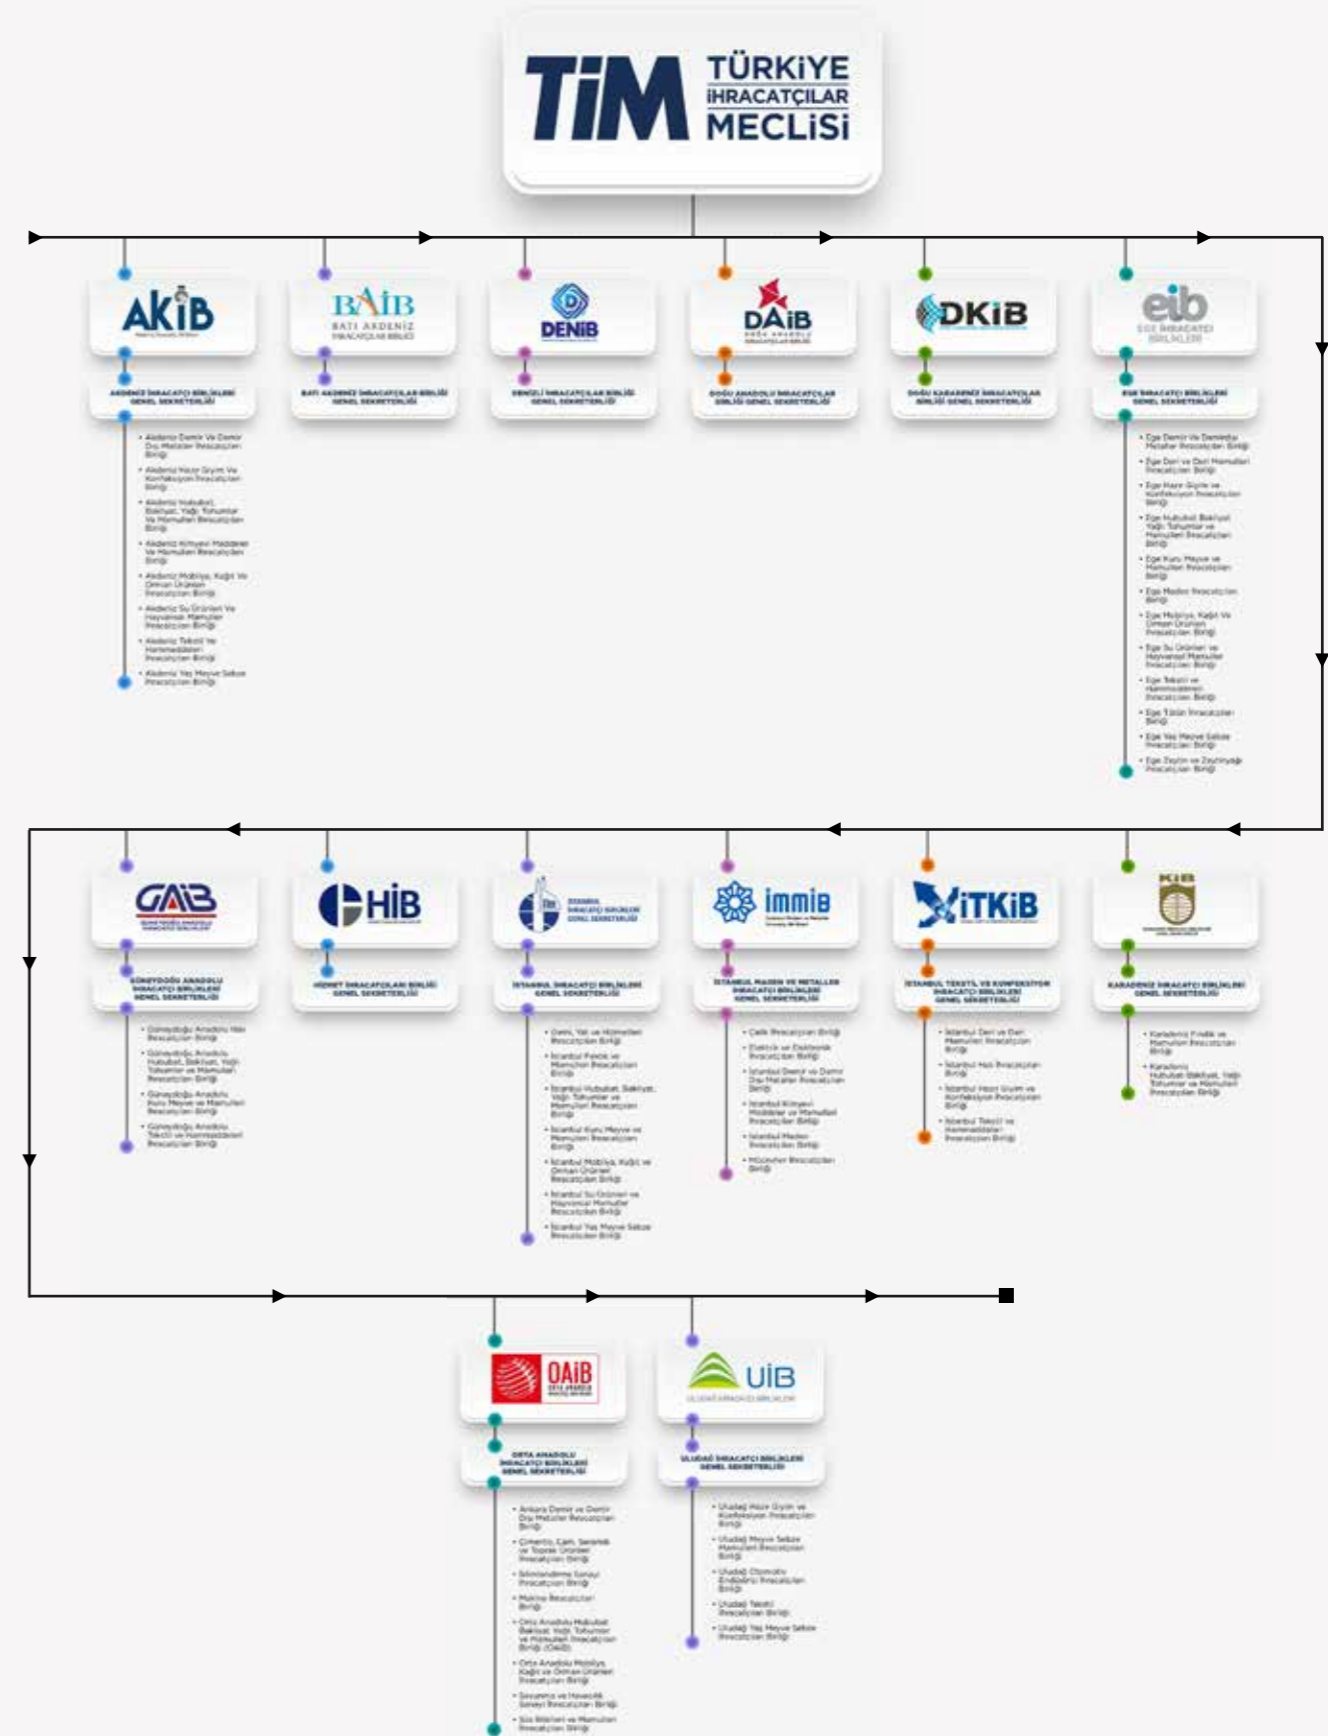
TİM TÜRKİYE İHRACATÇILAR MECLİSİ

AKİB
AKDENİZ İHRACATÇI BİRLİKLERİ GENEL SEKRETERLİĞİ
• Akdeniz Demir Ve Demir Dışı Metaller İhracatçıları Birliği
• Akdeniz Hazır Giyim Ve Konfeksiyon İhracatçıları Birliği
• Akdeniz Hububat, Bakliyat, Yağlı Tohumlar Ve Mamulleri İhracatçıları Birliği
• Akdeniz Kimyevi Maddeler Ve Mamulleri İhracatçıları Birliği
• Akdeniz Mobilya, Kağıt Ve Orman Ürünleri İhracatçıları Birliği
• Akdeniz Su Ürünleri Ve Hayvansal Mamuller İhracatçıları Birliği
• Akdeniz Tekstil Ve Hammaddeleri İhracatçıları Birliği
• Akdeniz Yaş Meyve Sebze İhracatçıları Birliği

BAİB BATI AKDENİZ İHRACATÇILAR BİRLİĞİ
BATI AKDENİZ İHRACATÇILAR BİRLİĞİ GENEL SEKRETERLİĞİ

DENİB
DENİZLİ İHRACATÇILAR BİRLİĞİ GENEL SEKRETERLİĞİ

DAİB DOĞU ANADOLU İHRACATÇILAR BİRLİĞİ
DOĞU ANADOLU İHRACATÇILAR BİRLİĞİ GENEL SEKRETERLİĞİ

DKİB
DOĞU KARADENİZ İHRACATÇILAR BİRLİĞİ GENEL SEKRETERLİĞİ

eib EGE İHRACATÇI BİRLİKLERİ
EGE İHRACATÇI BİRLİKLERİ GENEL SEKRETERLİĞİ
• Ege Demir Ve Demirdışı Metaller İhracatçıları Birliği
• Ege Deri ve Deri Mamulleri İhracatçıları Birliği
• Ege Hazır Giyim ve Konfeksiyon İhracatçıları Birliği
• Ege Hububat Bakliyat Yağlı Tohumlar ve Mamulleri İhracatçıları Birliği
• Ege Kuru Meyve ve Mamulleri İhracatçıları Birliği
• Ege Maden İhracatçıları Birliği
• Ege Mobilya, Kağıt ve Orman Ürünleri İhracatçıları Birliği
• Ege Su Ürünleri ve Hayvansal Mamuller İhracatçıları Birliği
• Ege Tekstil ve Hammaddeleri İhracatçıları Birliği
• Ege Tütün İhracatçıları Birliği
• Ege Yaş Meyve Sebze İhracatçıları Birliği
• Ege Zeytin ve Zeytinyağı İhracatçıları Birliği

GAİB
GÜNEYDOĞU ANADOLU İHRACATÇI BİRLİKLERİ GENEL SEKRETERLİĞİ
• Güneydoğu Anadolu Halı İhracatçıları Birliği
• Güneydoğu Anadolu Hububat, Bakliyat, Yağlı Tohumlar ve Mamulleri İhracatçıları Birliği
• Güneydoğu Anadolu Kuru Meyve ve Mamulleri İhracatçıları Birliği
• Güneydoğu Anadolu Tekstil ve Hammaddeleri İhracatçıları Birliği

HİB
HİZMET İHRACATÇILARI BİRLİĞİ GENEL SEKRETERLİĞİ

İSTANBUL İHRACATÇI BİRLİKLERİ GENEL SEKRETERLİĞİ
İSTANBUL İHRACATÇI BİRLİKLERİ GENEL SEKRETERLİĞİ
• Deri, Yaş ve Hububat İhracatçıları Birliği
• İstanbul Fındık ve Mamulleri İhracatçıları Birliği
• İstanbul Hububat, Bakliyat, Yağlı Tohumlar ve Mamulleri İhracatçıları Birliği
• İstanbul Kuru Meyve ve Mamulleri İhracatçıları Birliği
• İstanbul Mobilya, Kağıt ve Orman Ürünleri İhracatçıları Birliği
• İstanbul Su Ürünleri ve Hayvansal Mamuller İhracatçıları Birliği
• İstanbul Yaş Meyve Sebze İhracatçıları Birliği

immib
İSTANBUL MADEN VE METALLER İHRACATÇI BİRLİKLERİ GENEL SEKRETERLİĞİ
• Çelik İhracatçıları Birliği
• Elektrik ve Elektronik İhracatçıları Birliği
• İstanbul Demir ve Demir Dışı Metaller İhracatçıları Birliği
• İstanbul Kimyevi Maddeler ve Mamulleri İhracatçıları Birliği
• İstanbul Maden İhracatçıları Birliği
• Mücevher İhracatçıları Birliği

İTKİB
İSTANBUL TEKSTİL VE KONFEKSİYON İHRACATÇI BİRLİKLERİ GENEL SEKRETERLİĞİ
• İstanbul Deri ve Deri Mamulleri İhracatçıları Birliği
• İstanbul Halı İhracatçıları Birliği
• İstanbul Hazır Giyim ve Konfeksiyon İhracatçıları Birliği
• İstanbul Tekstil ve Hammaddeleri İhracatçıları Birliği

KİB
KARADENİZ İHRACATÇI BİRLİKLERİ GENEL SEKRETERLİĞİ
• Karadeniz Fındık ve Mamulleri İhracatçıları Birliği
• Karadeniz Hububat, Bakliyat, Yağlı Tohumlar ve Mamulleri İhracatçıları Birliği

OAİB ORTA ANADOLU İHRACATÇI BİRLİKLERİ
ORTA ANADOLU İHRACATÇI BİRLİKLERİ GENEL SEKRETERLİĞİ
• Ankara Demir ve Demir Dışı Metaller İhracatçıları Birliği
• Çimento, Cam, Seramik ve Toprak Ürünleri İhracatçıları Birliği
• İklimlendirme Sanayi İhracatçıları Birliği
• Makine İhracatçıları Birliği
• Orta Anadolu Hububat Bakliyat Yağlı Tohumlar ve Mamulleri İhracatçıları Birliği (OAİB)
• Orta Anadolu Mobilya, Kağıt ve Orman Ürünleri İhracatçıları Birliği
• Savunma ve Havacılık Sanayi İhracatçıları Birliği
• Süs Bitkileri ve Mamulleri İhracatçıları Birliği

UİB ULUDAĞ İHRACATÇI BİRLİKLERİ
ULUDAĞ İHRACATÇI BİRLİKLERİ GENEL SEKRETERLİĞİ
• Uludağ Hazır Giyim ve Konfeksiyon İhracatçıları Birliği
• Uludağ Meyve Sebze Mamulleri İhracatçıları Birliği
• Uludağ Otomotiv Endüstrisi İhracatçıları Birliği
• Uludağ Tekstil İhracatçıları Birliği
• Uludağ Yaş Meyve Sebze İhracatçıları Birliği